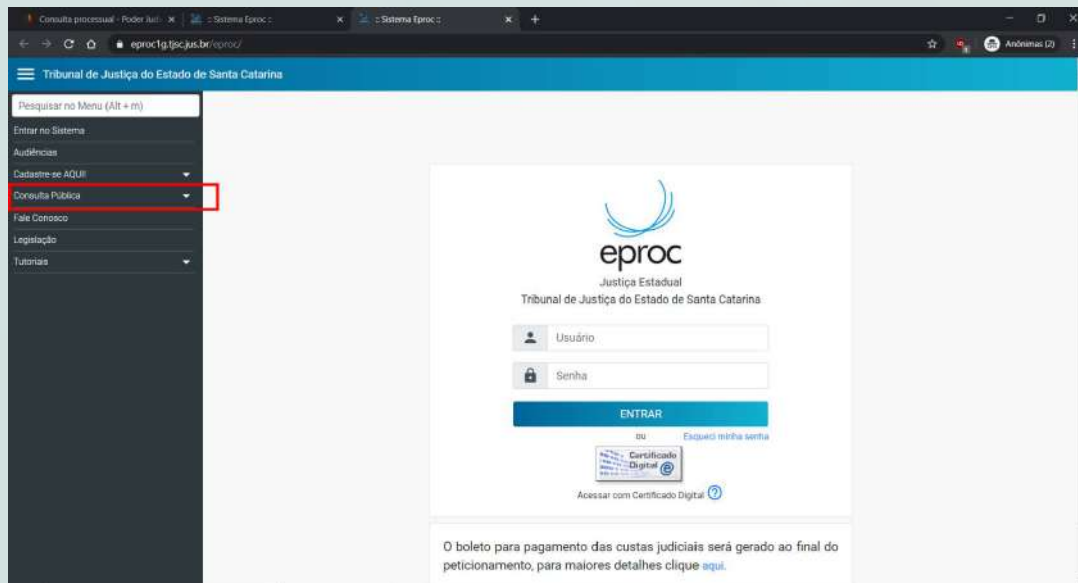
Consulta processual - Poder Judi ×
:: Sistema Eproc ::
:: Sistema Eproc ::
eproc1g.tjsc.jus.br/eproc/
Anônimas (2)

Tribunal de Justiça do Estado de Santa Catarina

Pesquisar no Menu (Alt + m)
Entrar no Sistema
Audiências
Cadastre-se AQUI!
Consulta Pública
Fale Conosco
Legislação
Tutoriais

eproc
Justiça Estadual
Tribunal de Justiça do Estado de Santa Catarina

Usuário
Senha
ENTRAR
ou
Esqueci minha senha
Certificado Digital
Acessar com Certificado Digital

O boleto para pagamento das custas judiciais será gerado ao final do peticionamento, para maiores detalhes clique aqui.